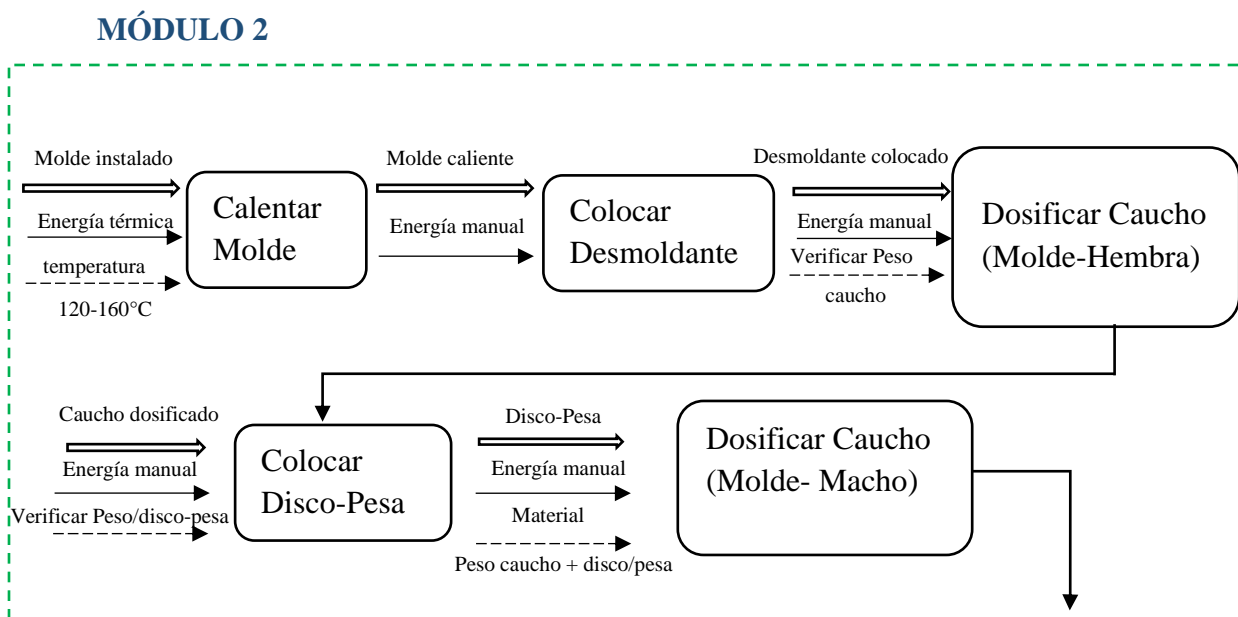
MÓDULO 2

Molde instalado

Energía térmica

temperatura

120-160°C

Calentar Molde

Molde caliente

Energía manual

Colocar Desmoldante

Desmoldante colocado

Energía manual

Verificar Peso

caucho

Dosificar Caucho (Molde-Hembra)

Caucho dosificado

Energía manual

Verificar Peso/disco-pesa

Colocar Disco-Pesa

Disco-Pesa

Energía manual

Material

Peso caucho + disco/pesa

Dosificar Caucho (Molde- Macho)